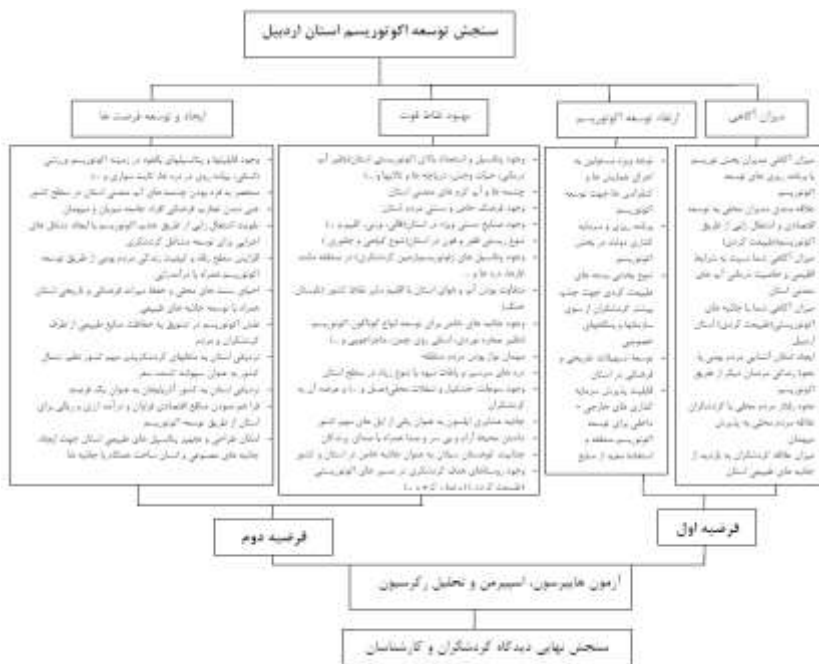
سنجش توسعه اکوتوریسم استان اردبیل

ایجاد و توسعه فرصت ها

بهبود نقاط قوت

ارتقاء توسعه اکوتوریسم

میزان آگاهی

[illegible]

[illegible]

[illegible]

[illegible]

فرضیه دوم

فرضیه اول

آزمون هایپرسون، اسپیرمن و تحلیل رگرسیون

سنجش نهایی دیدگاه گردشگران و کارشناسان